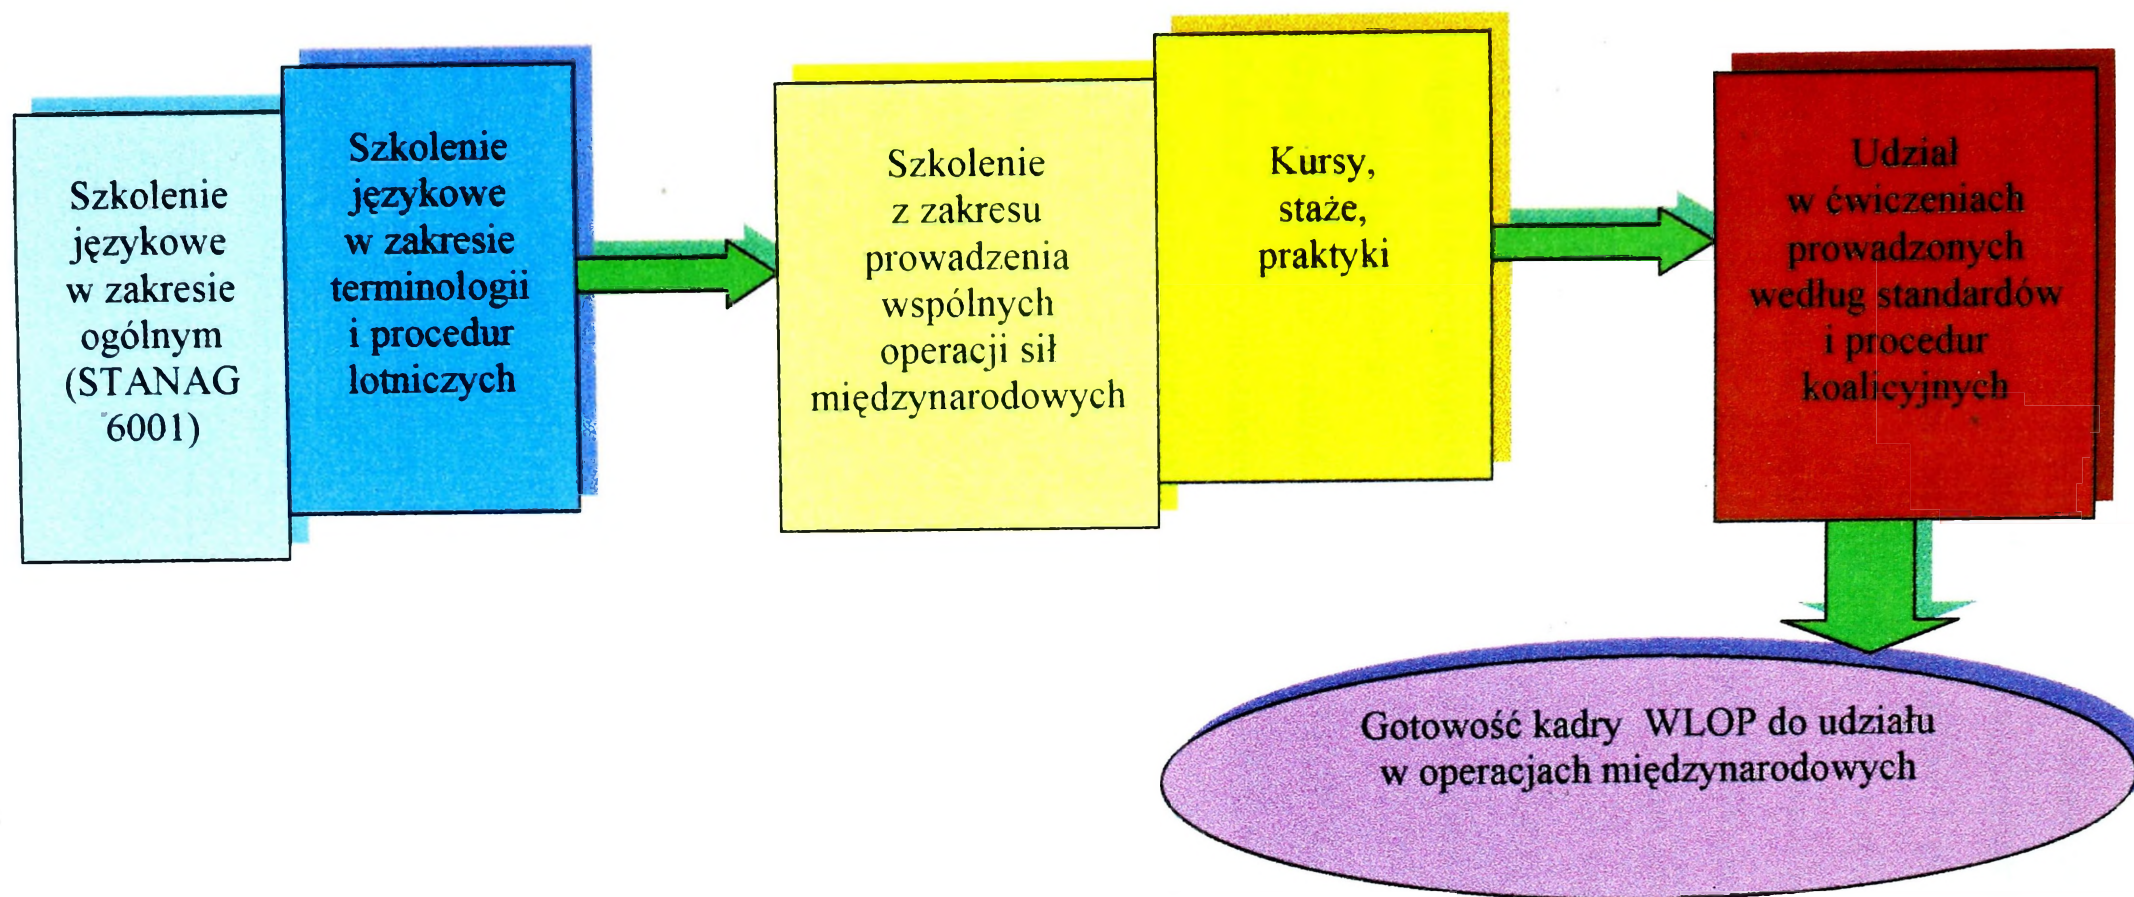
Szkolenie językowe w zakresie ogólnym (STANAG 6001)

Szkolenie językowe w zakresie terminologii i procedur lotniczych

Szkolenie z zakresu prowadzenia wspólnych operacji sił międzynarodowych

Kursy, staże, praktyki

Udział w ćwiczeniach prowadzonych według standardów i procedur koalicyjnych

Gotowość kadry WLOP do udziału w operacjach międzynarodowych